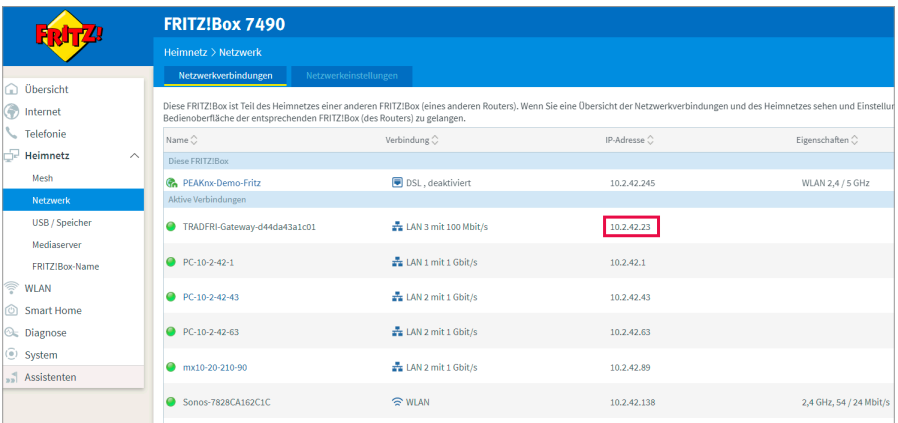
FRITZ!

FRITZ!Box 7490

Heimnetz > Netzwerk

Netzwerkverbindungen | Netzwerkeinstellungen

Übersicht
Internet
Telefonie
Heimnetz
Mesh
Netzwerk
USB / Speicher
Mediaserver
FRITZ!Box-Name
WLAN
Smart Home
Diagnose
System
Assistenten

Diese FRITZ!Box ist Teil des Heimnetzes einer anderen FRITZ!Box (eines anderen Routers). Wenn Sie eine Übersicht der Netzwerkverbindungen und des Heimnetzes sehen und Einstellun Bedienoberfläche der entsprechenden FRITZ!Box (des Routers) zu gelangen.

| Name | Verbindung | IP-Adresse | Eigenschaften |
|---|---|---|---|
| Diese FRITZ!Box | | | |
| PEAKnx-Demo-Fritz | DSL , deaktiviert | 10.2.42.245 | WLAN 2,4 / 5 GHz |
| Aktive Verbindungen | | | |
| TRADFRI-Gateway-d44da43a1c01 | LAN 3 mit 100 Mbit/s | 10.2.42.23 | |
| PC-10-2-42-1 | LAN 1 mit 1 Gbit/s | 10.2.42.1 | |
| PC-10-2-42-43 | LAN 2 mit 1 Gbit/s | 10.2.42.43 | |
| PC-10-2-42-63 | LAN 2 mit 1 Gbit/s | 10.2.42.63 | |
| mx10-20-210-90 | LAN 2 mit 1 Gbit/s | 10.2.42.89 | |
| Sonos-7828CA162C1C | WLAN | 10.2.42.138 | 2,4 GHz, 54 / 24 Mbit/s |